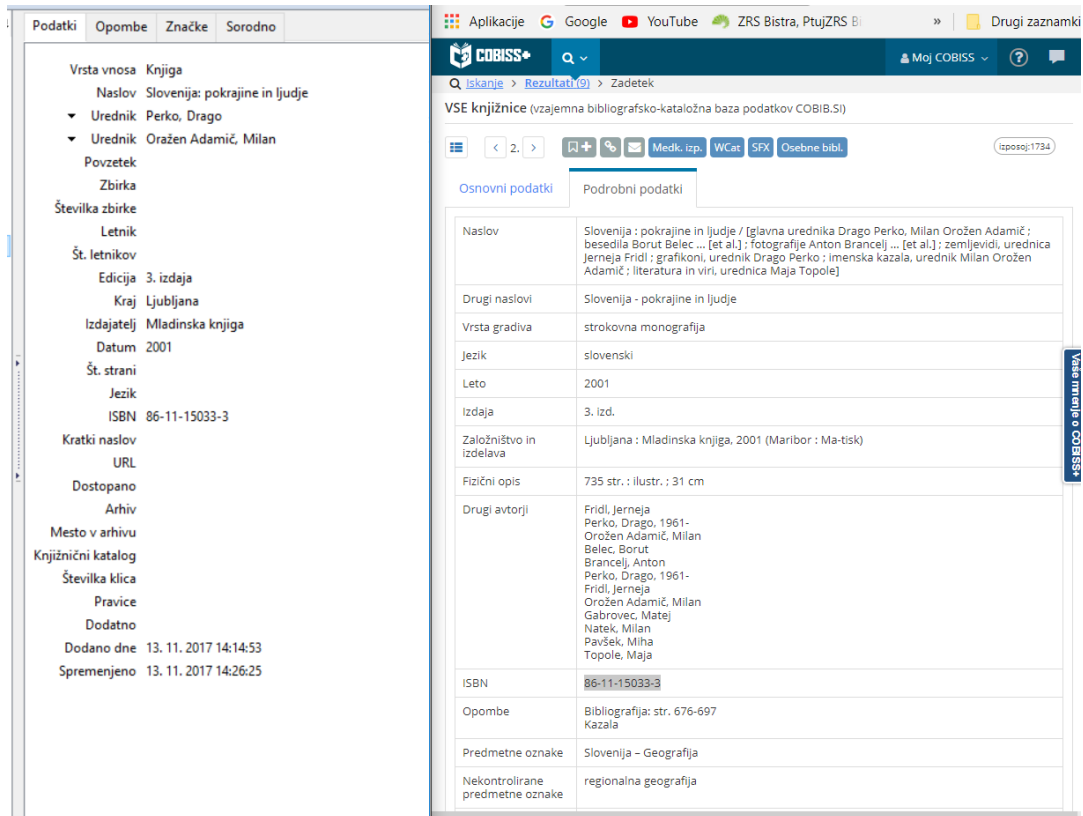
Podatki Opombe Značke Sorodno

Vrsta vnosa Knjiga
Naslov Slovenija: pokrajine in ljudje
Urednik Perko, Drago
Urednik Oražen Adamič, Milan
Povzetek
Zbirka
Številka zbirke
Letnik
Št. letnikov
Edicija 3. izdaja
Kraj Ljubljana
Izdajatelj Mladinska knjiga
Datum 2001
Št. strani
Jezik
ISBN 86-11-15033-3
Kratki naslov
URL
Dostopano
Arhiv
Mesto v arhivu
Knjižnični katalog
Številka klica
Pravice
Dodatno
Dodano dne 13. 11. 2017 14:14:53
Spremenjeno 13. 11. 2017 14:26:25

Aplikacije Google YouTube ZRS Bistra, PtujZRS B » Drugi zaznamki

COBISS+ Moj COBISS ?

Iskanje > Rezultati (9) > Zadetek

VSE knjižnice (vzajemna bibliografsko-kataložna baza podatkov COBIB.SI)

2. Medk. izp. WCat SFX Osebne bibl. izposoj:1734

Osnovni podatki Podrobni podatki

| Naslov | Slovenija : pokrajine in ljudje / [glavna urednika Drago Perko, Milan Orožen Adamič ; besedila Borut Belec ... [et al.] ; fotografije Anton Brancelj ... [et al.] ; zemljevidi, urednica Jerneja Fridl ; grafikoni, urednik Drago Perko ; imenska kazala, urednik Milan Orožen Adamič ; literatura in viri, urednica Maja Topole] |
|---|---|
| Drugi naslovi | Slovenija - pokrajine in ljudje |
| Vrsta gradiva | strokovna monografija |
| Jezik | slovenski |
| Leto | 2001 |
| Izdaja | 3. izd. |
| Založništvo in izdelava | Ljubljana : Mladinska knjiga, 2001 (Maribor : Ma-tisk) |
| Fizični opis | 735 str. : ilustr. ; 31 cm |
| Drugi avtorji | Fridl, Jerneja<br>Perko, Drago, 1961-<br>Orožen Adamič, Milan<br>Belec, Borut<br>Brancelj, Anton<br>Perko, Drago, 1961-<br>Fridl, Jerneja<br>Orožen Adamič, Milan<br>Gabrovec, Matej<br>Natek, Milan<br>Pavšek, Miha<br>Topole, Maja |
| ISBN | 86-11-15033-3 |
| Opombe | Bibliografija: str. 676-697<br>Kazala |
| Predmetne oznake | Slovenija – Geografija |
| Nekontrolirane predmetne oznake | regionalna geografija |

Vaše mnenje o COBISS+